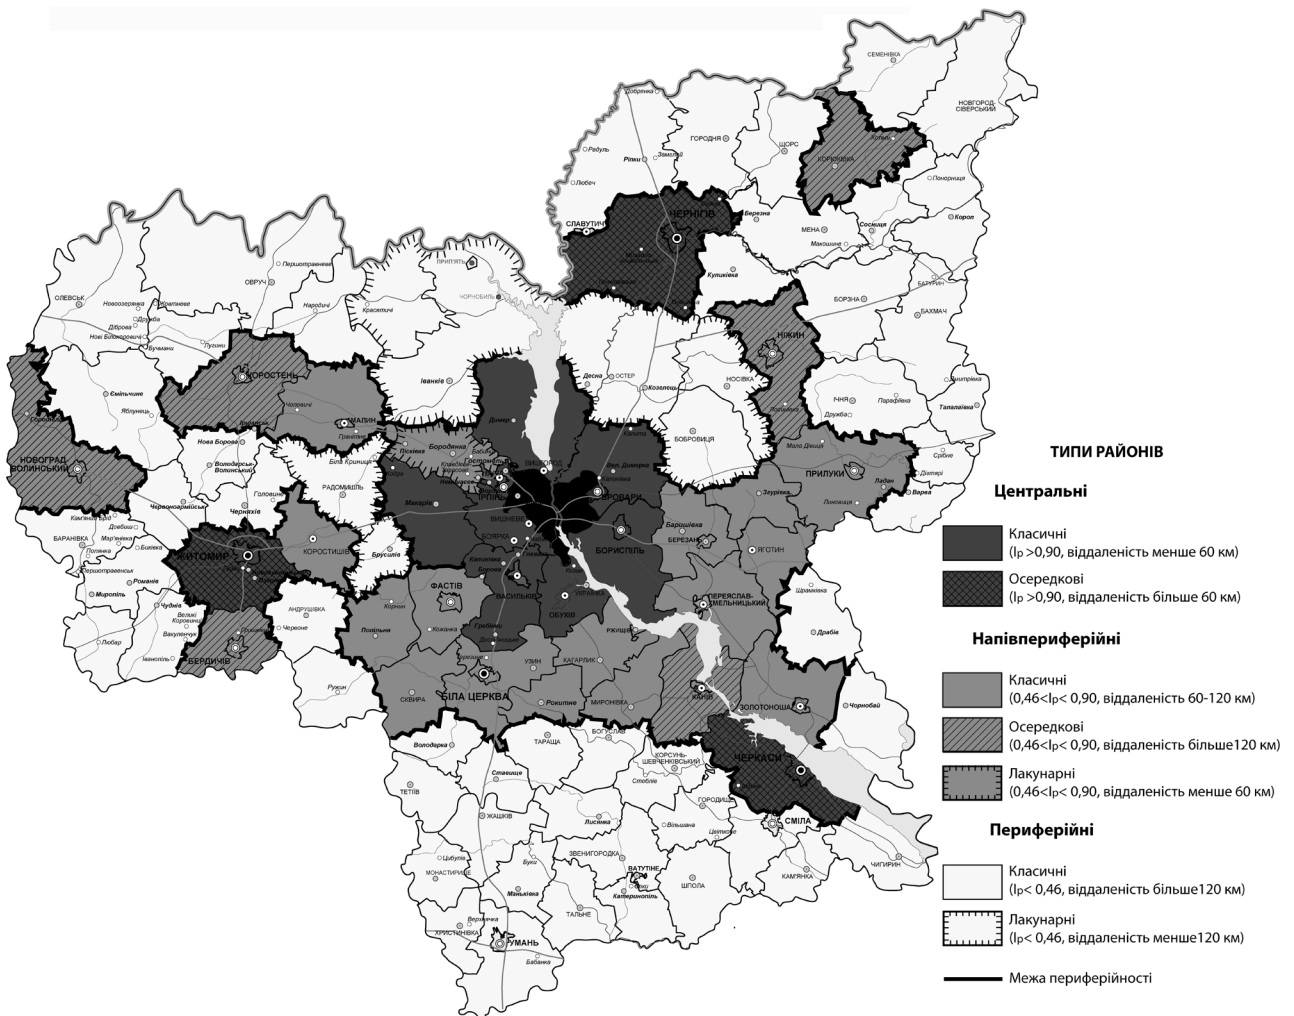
ТИПИ РАЙОНІВ

Центральні

Класичні
(Ip >0,90, віддаленість менше 60 км)

Осередкові
(Ip >0,90, віддаленість більше 60 км)

Напівпериферійні

Класичні
(0,46<Ip< 0,90, віддаленість 60-120 км)

Осередкові
(0,46<Ip< 0,90, віддаленість більше120 км)

Лакунарні
(0,46<Ip< 0,90, віддаленість менше 60 км)

Периферійні

Класичні
(Ip< 0,46, віддаленість більше120 км)

Лакунарні
(Ip< 0,46, віддаленість менше120 км)

Межа периферійності

СЕМЕНІВКА
НОВГОРОД-СІВЕРСЬКИЙ
КОРЮКІВКА
ГОРОДНЯ
ЩОРС
Ріпки
Любеч
СЛАВУТИЧ
ЧЕРНІГІВ
Березна
МЕНА
Сосниця
Короп
Понорниця
Куликівка
БОРЗНА
БАТУРИН
БАХМАЧ
НІЖИН
ОВРУЧ
ПРИП'ЯТЬ
ЧОРНОБИЛЬ
ОЛЕВСЬК
Народичі
Красятичі
Іванків
Десна
ОСТЕР
Козелець
НОСІВКА
ІЧНЯ
Дмитрівка
Талалаївка
КОРОСТЕНЬ
МАЛИН
Ємільчине
Ярунь
Бородянка
Пісківка
БОБРОВИЦЯ
ТИПИ РАЙОНІВ
НОВОГРАД-ВОЛИНСЬКИЙ
Нова Борова
Володарськ-Волинський
РАДОМИШЛЬ
ІРПІНЬ
Гостомель
Вишгород
Велика Димерка
БРОВАРИ
ПРИЛУКИ
Ладан
Варва
Срібне
Макарів
ВИШНЕВЕ
БОЯРКА
БОРИСПІЛЬ
Баришівка
Згурівка
Линовиця
Червоноармійськ
Черняхів
Брусилів
КОРОСТИШІВ
БЕРЕЗАНЬ
ЯГОТИН
ЖИТОМИР
БАРАНІВКА
ФАСТІВ
ВАСИЛЬКІВ
ОБУХІВ
УКРАЇНКА
ПЕРЕЯСЛАВ-ХМЕЛЬНИЦЬКИЙ
Драбів
Миропіль
Романів
Чуднів
Андрушівка
Попільня
Ржищів
Червоне
БЕРДИЧІВ
КАГАРЛИК
УЗИН
Рокитне
МИРОНІВКА
КАНІВ
ЗОЛОТОНОША
Чорнобай
Ружин
СКВИРА
БІЛА ЦЕРКВА
БОГУСЛАВ
Володарка
ТАРАЩА
КОРСУНЬ-ШЕВЧЕНКІВСЬКИЙ
ЧЕРКАСИ
Ставище
ТЕТІЇВ
ГОРОДИЩЕ
СМІЛА
ЖАШКІВ
Лисянка
ЗВЕНИГОРОДКА
ВАТУТІНЕ
Катеринопіль
КАМ'ЯНКА
ЧИГИРИН
МОНАСТИРИЩЕ
ШПОЛА
ТАЛЬНЕ
Маньківка
УМАНЬ
ХРИСТИНІВКА
Бабанка
Любар